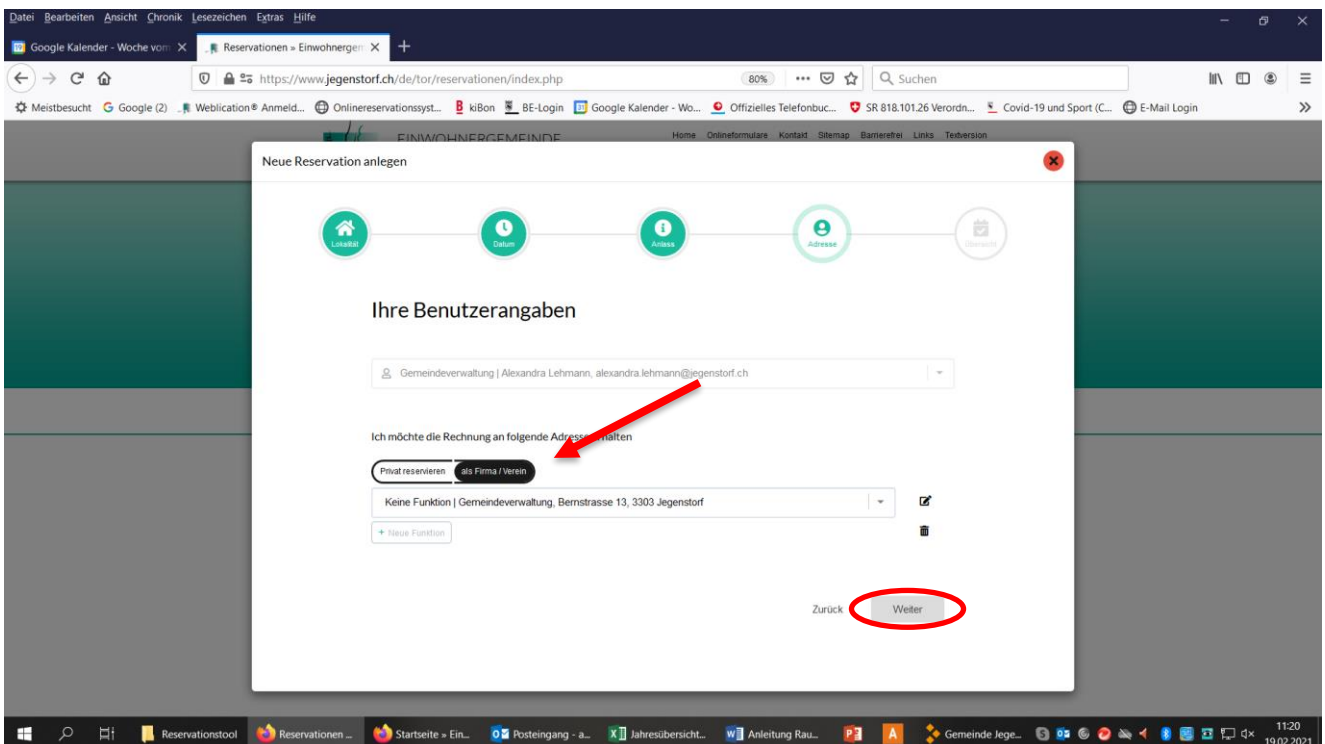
Datei Bearbeiten Ansicht Chronik Lesezeichen Extras Hilfe

Google Kalender - Woche vom ✕ Reservationen » Einwohnergem ✕ +

https://www.jegenstorf.ch/de/tor/reservationen/index.php 80% ··· Suchen

Meistbesucht Google (2) Weblication® Anmeld... Onlinereservationssyst... kiBon BE-Login Google Kalender - Wo... Offizielles Telefonbuc... SR 818.101.26 Verordn... Covid-19 und Sport (C... E-Mail Login

EINWOHNERGEMEINDE Home Onlineformulare Kontakt Sitemap Barrierefrei Links Textversion

Neue Reservation anlegen

Lokalität Datum Anlass Adresse Übersicht

Ihre Benutzerangaben

Gemeindeverwaltung | Alexandra Lehmann, alexandra.lehmann@jegenstorf.ch

Ich möchte die Rechnung an folgende Adresse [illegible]halten

Privat reservieren als Firma / Verein

Keine Funktion | Gemeindeverwaltung, Bernstrasse 13, 3303 Jegenstorf

+ Neue Funktion

Zurück Weiter

Reservationstool Reservationen ... Startseite » Ein... Posteingang - a... Jahresübersicht... Anleitung Rau... Gemeinde Jege... 11:20 19.02.2021